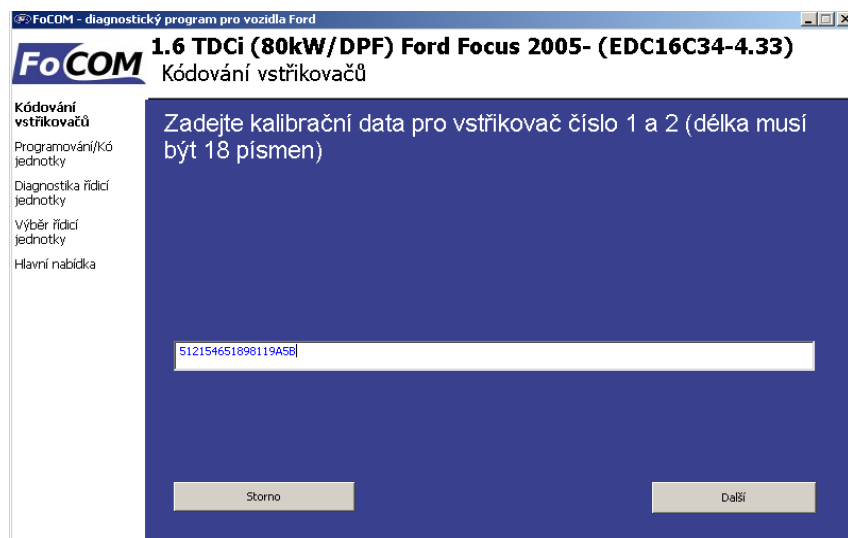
FoCOM - diagnostický program pro vozidla Ford

FoCOM

1.6 TDCi (80kW/DPF) Ford Focus 2005- (EDC16C34-4.33)
Kódování vstřikovačů

Kódování vstřikovačů
Programování/Kó jednotky
Diagnostika řídicí jednotky
Výběr řídicí jednotky
Hlavní nabídka

Zadejte kalibrační data pro vstřikovač číslo 1 a 2 (délka musí být 18 písmen)

512154651898119A5B

Storno

Další